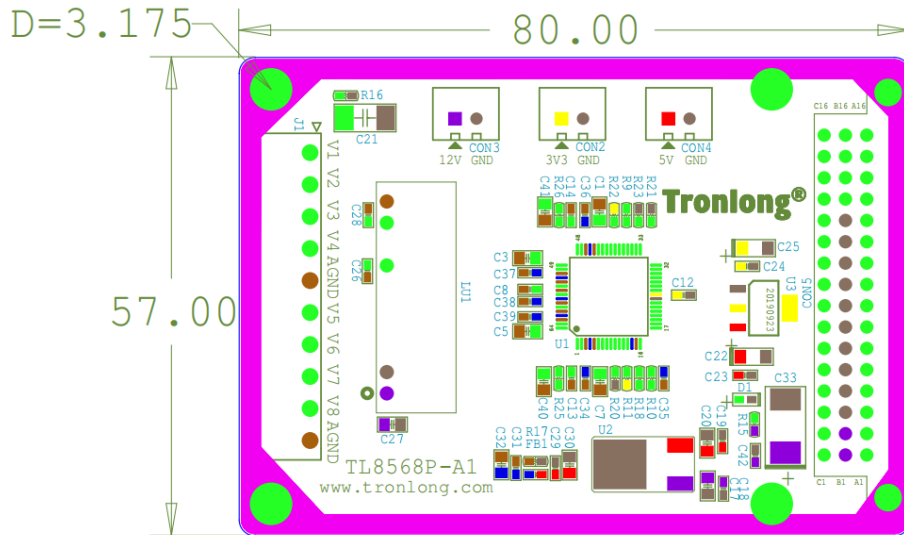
D=3.175
80.00
57.00
R16
C21
J1
V1
V2
V3
V4
AGND
V5
V6
V7
V8
AGND
CON3
12V GND
CON2
3V3 GND
CON4
5V GND
C16 B16 A16
CON5
C1 B1 A1
Tronlong®
C28
C26
LU1
C27
C41
R26
C14
C36
C1
R22
R9
R23
R21
C3
C37
C8
C38
C39
C5
U1
C12
C25
C24
U3
20190923
C22
C23
D1
C33
C40
R25
C13
C34
C7
R20
R11
R18
R10
C35
C32
C31
R17
FB1
C29
C30
U2
C20
C19
R15
C42
C18
C17
TL8568P-A1
www.tronlong.com